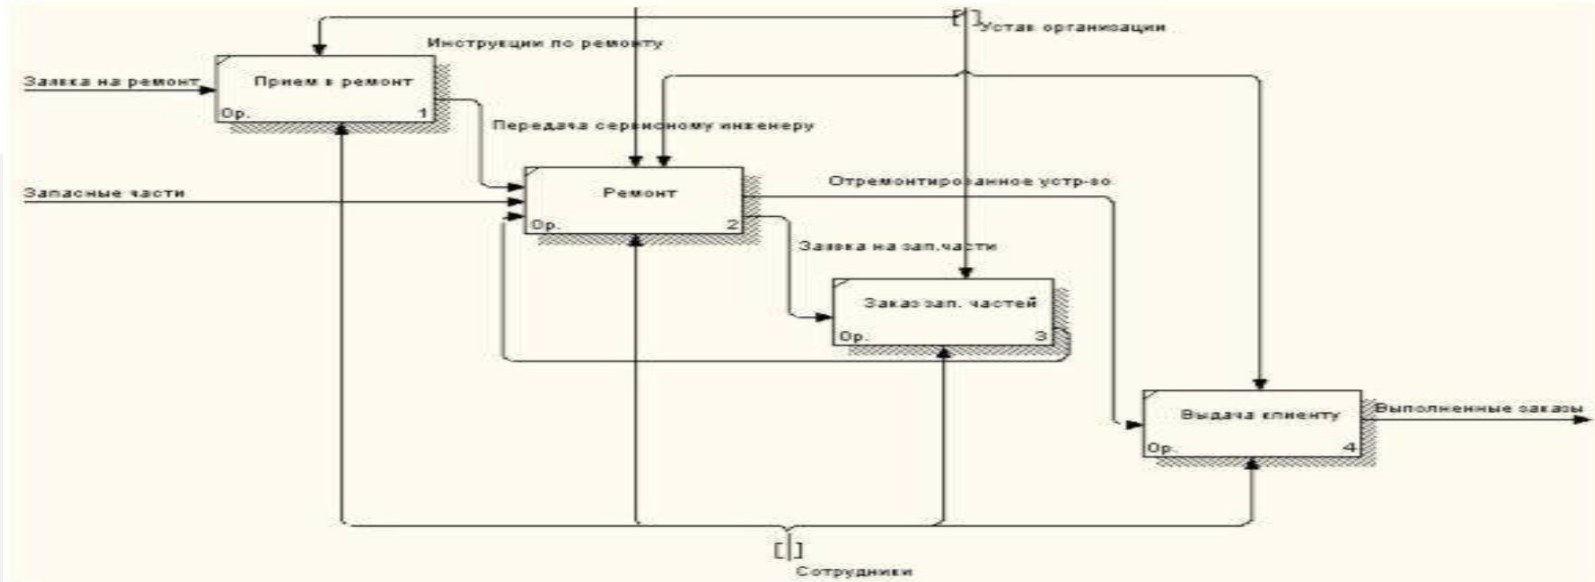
Инструкции по ремонту

Устав организации

Заявка на ремонт

Прием в ремонт

Ор.

1

Передача сервисному инженеру

Запасные части

Ремонт

Ор.

2

Отремонтированное устр-во

Заявка на зап.части

Заказ зап. частей

Ор.

3

Выдача клиенту

Ор.

4

Выполненные заказы

Сотрудники